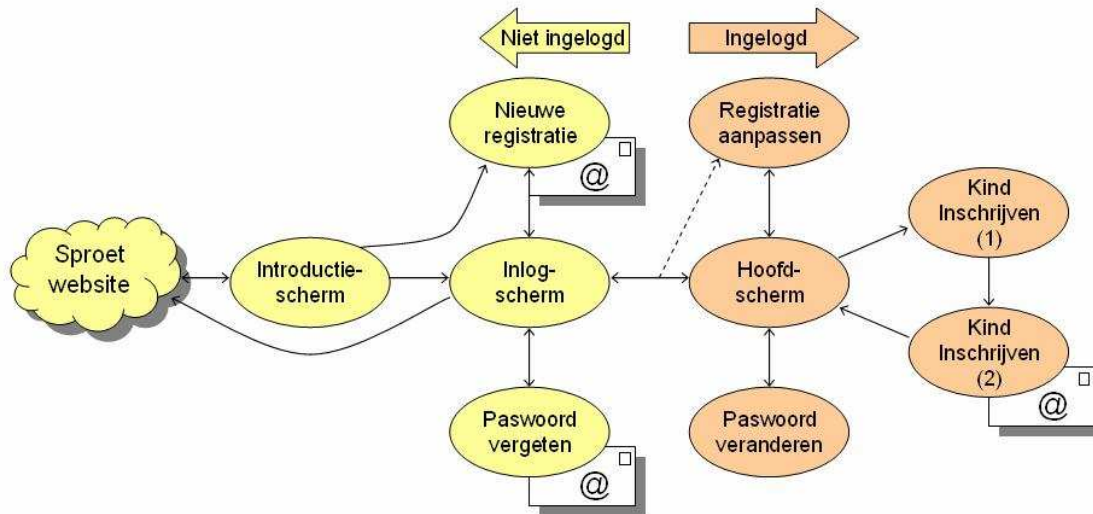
Niet ingelogd

Ingelogd

Nieuwe registratie

@

Registratie aanpassen

Kind Inschrijven (1)

Sproet website

Introductiescherm

Inlogscherm

Hoofdscherm

Kind Inschrijven (2)

@

Paswoord vergeten

@

Paswoord veranderen